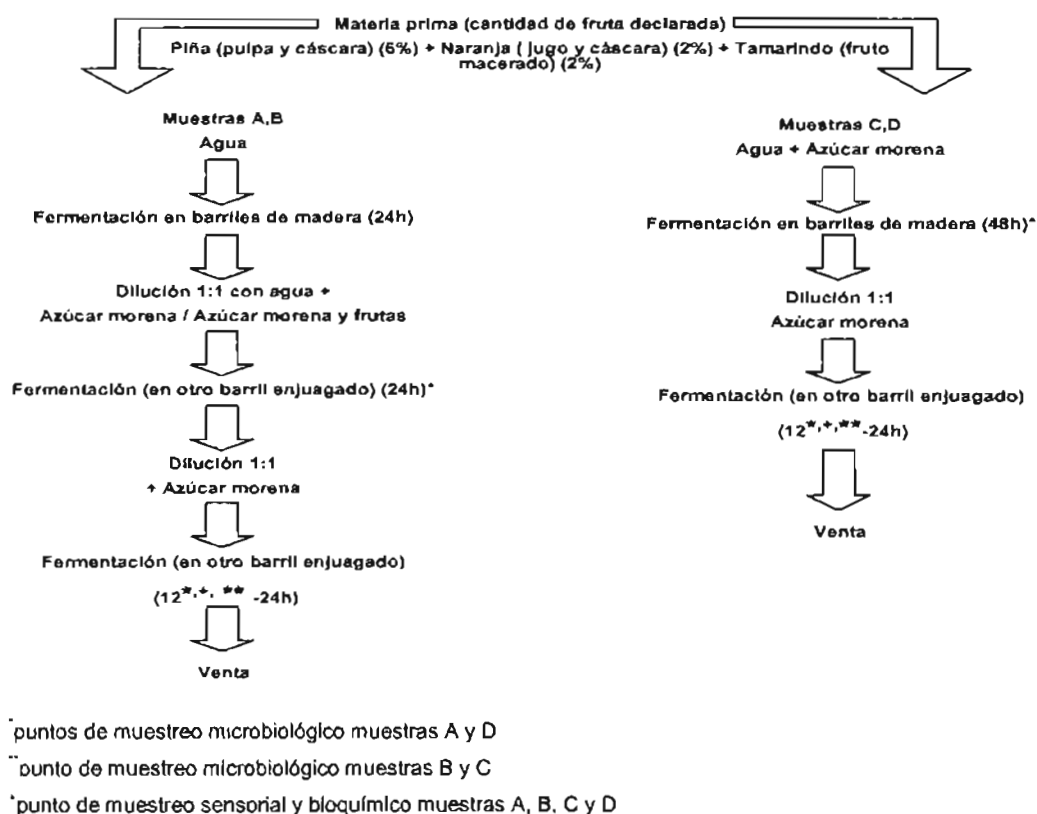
Materia prima (cantidad de fruta declarada)

Piña (pulpa y cáscara) (6%) + Naranja ( jugo y cáscara) (2%) + Tamarindo (fruto macerado) (2%)

Muestras A,B

Agua

Fermentación en barriles de madera (24h)

Dilución 1:1 con agua +

Azúcar morena / Azúcar morena y frutas

Fermentación (en otro barril enjuagado) (24h)*

Dilución 1:1

+ Azúcar morena

Fermentación (en otro barril enjuagado)

$(12^{*,+,**}$ -24h)

Venta

Muestras C,D

Agua + Azúcar morena

Fermentación en barriles de madera (48h)*

Dilución 1:1

Azúcar morena

Fermentación (en otro barril enjuagado)

$(12^{*,+,**}$-24h)

Venta

*puntos de muestreo microbiológico muestras A y D

**punto de muestreo microbiológico muestras B y C

+punto de muestreo sensorial y bioquímico muestras A, B, C y D